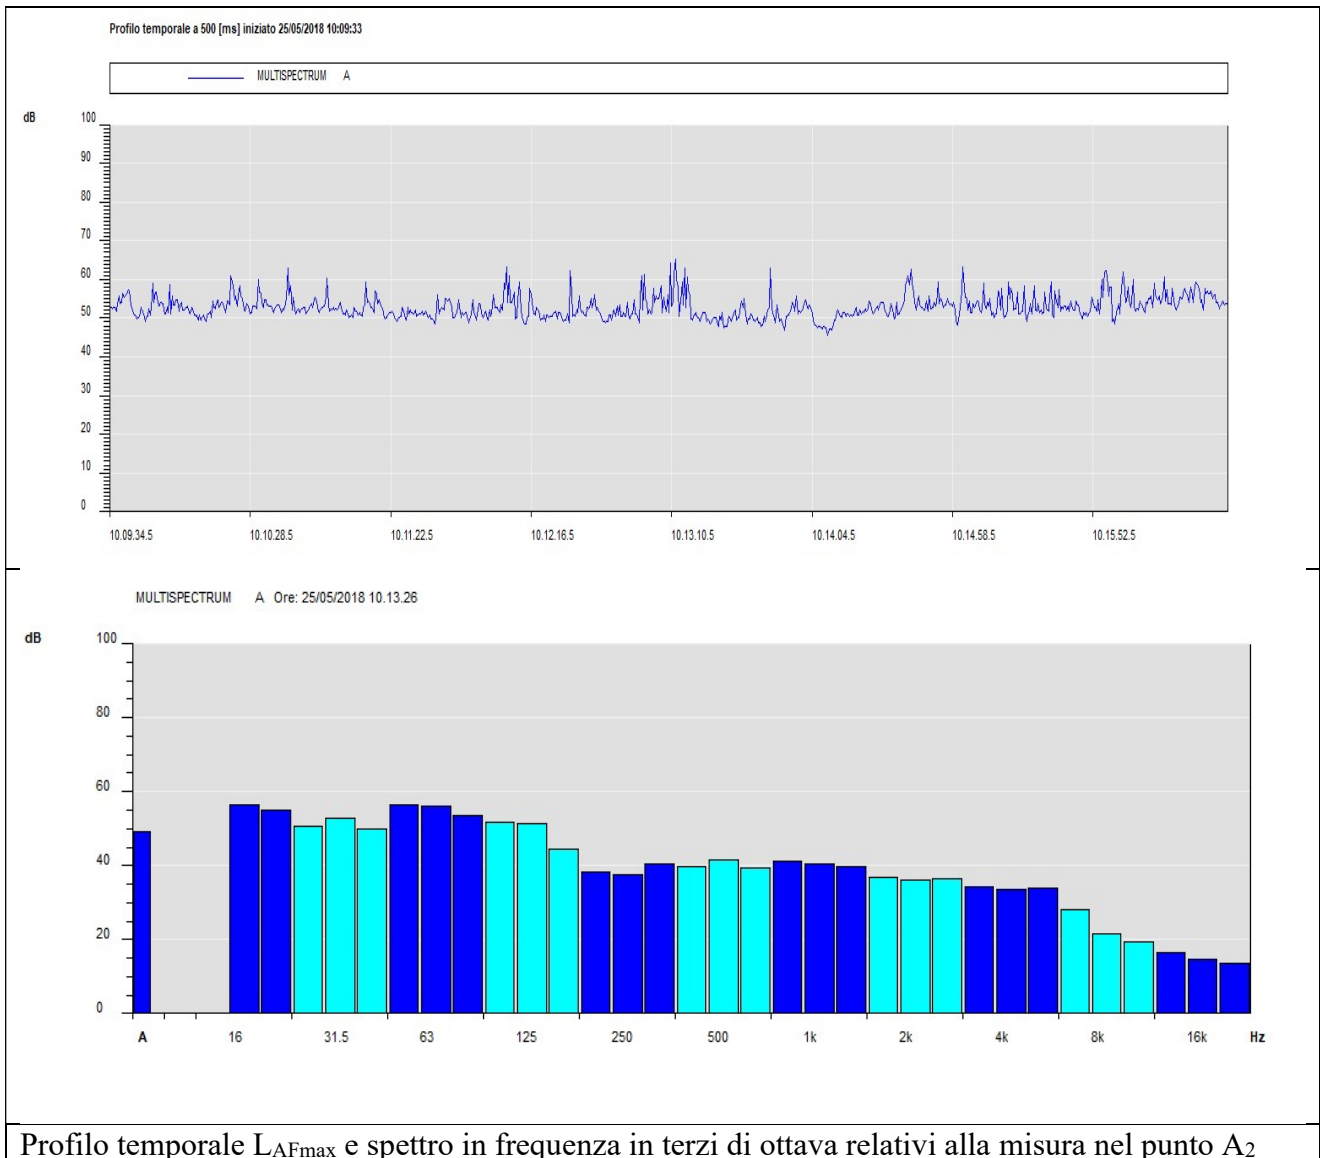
Profilo temporale a 500 [ms] iniziato 25/05/2018 10:09:33

MULTISPECTRUM A

dB

100
90
80
70
60
50
40
30
20
10
0

10.09.34.5 10.10.28.5 10.11.22.5 10.12.16.5 10.13.10.5 10.14.04.5 10.14.58.5 10.15.52.5

MULTISPECTRUM A Ore: 25/05/2018 10.13.26

dB

100
80
60
40
20
0

A 16 31.5 63 125 250 500 1k 2k 4k 8k 16k Hz

Profilo temporale $L_{AFmax}$ e spettro in frequenza in terzi di ottava relativi alla misura nel punto $A_2$